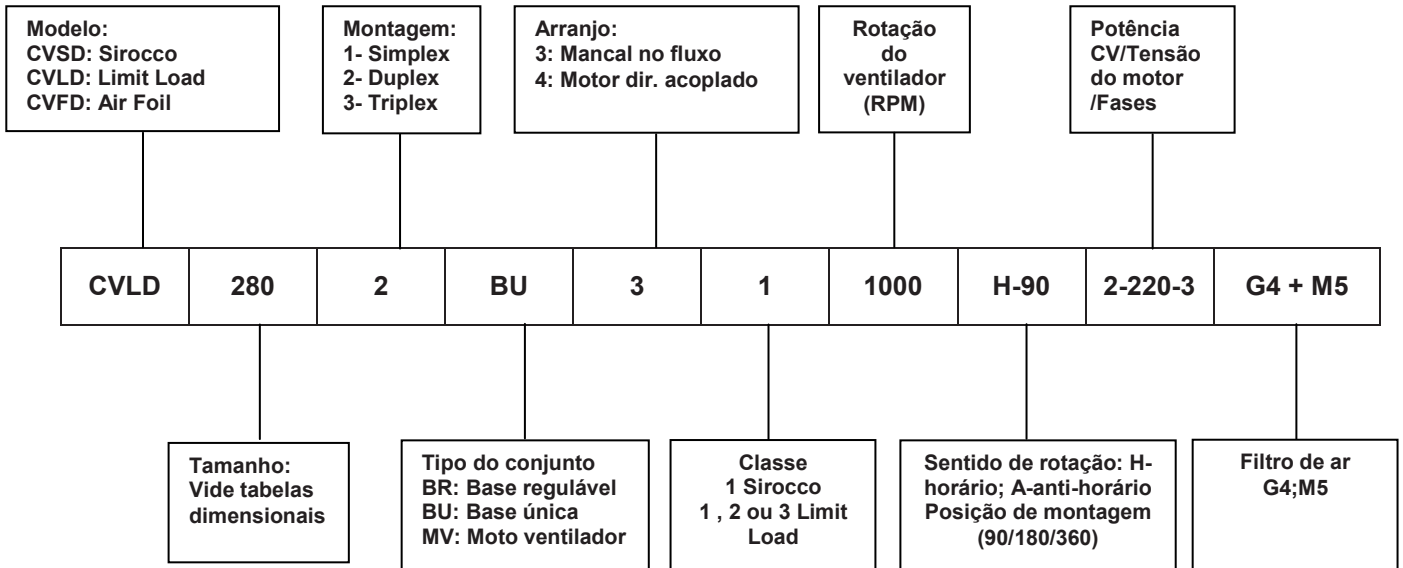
Modelo:
CVSD: Sirocco
CVLD: Limit Load
CVFD: Air Foil

Montagem:
1- Simplex
2- Duplex
3- Triplex

Arranjo:
3: Mancal no fluxo
4: Motor dir. acoplado

Rotação do ventilador (RPM)

Potência CV/Tensão do motor /Fases

| CVLD | 280 | 2 | BU | 3 | 1 | 1000 | H-90 | 2-220-3 | G4 + M5 |
|---|---|---|---|---|---|---|---|---|---|

Tamanho:
Vide tabelas dimensionais

Tipo do conjunto
BR: Base regulável
BU: Base única
MV: Moto ventilador

Classe
1 Sirocco
1 , 2 ou 3 Limit Load

Sentido de rotação: H-horário; A-anti-horário
Posição de montagem (90/180/360)

Filtro de ar
G4;M5